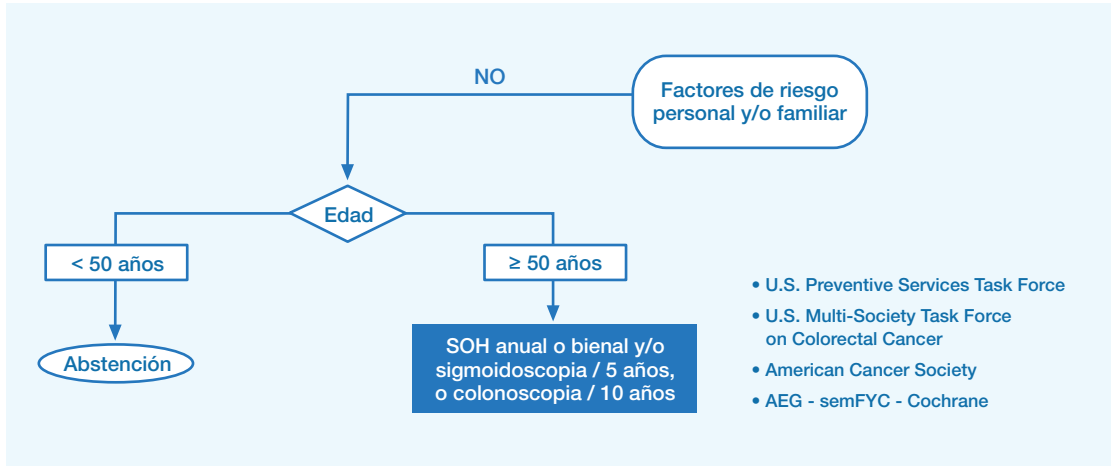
Factores de riesgo personal y/o familiar

NO

Edad

< 50 años

≥ 50 años

Abstención

SOH anual o bienal y/o sigmoidoscopia / 5 años, o colonoscopia / 10 años

• U.S. Preventive Services Task Force
• U.S. Multi-Society Task Force on Colorectal Cancer
• American Cancer Society
• AEG - semFYC - Cochrane